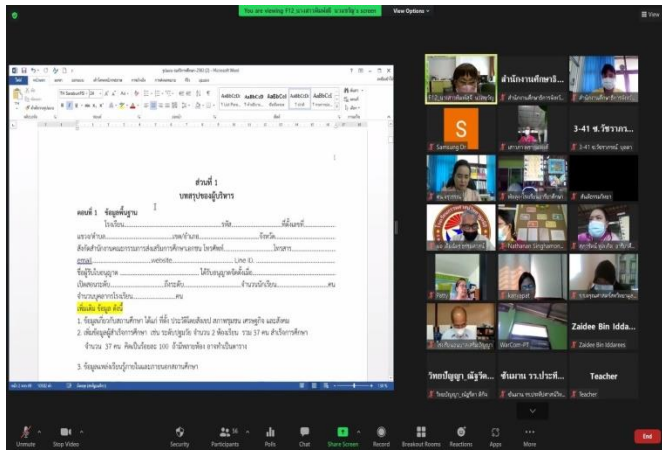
You are viewing F12 นางสาวพัชรินทร์ นายปัญจ's screen   View Options

View

ส่วนที่ 1
บทสรุปของผู้บริหาร

ตอนที่ 1 ข้อมูลพื้นฐาน
โรงเรียน..............................รหัส..............................ที่ตั้งเลขที่..............
แขวง/ตำบล..............................เขต/อำเภอ..............................จังหวัด..............
สังกัดสำนักงานคณะกรรมการส่งเสริมการศึกษาเอกชน โทรศัพท์..............................โทรสาร..............
email..............................website..............................Line ID..............
ชื่อผู้รับใบอนุญาต..............................ได้รับอนุญาตจัดตั้งเมื่อ..............
เปิดสอนระดับ..............................ถึงระดับ..............................จำนวนนักเรียน..............คน
จำนวนบุคลากรในโรงเรียน..............................คน
เพิ่มเติม ข้อมูล ดังนี้
1. ข้อมูลเกี่ยวกับสถานศึกษา ได้แก่ ที่ตั้ง ประวัติโดยสังเขป สภาพชุมชน เศรษฐกิจ และสังคม
2. เพิ่มข้อมูลผู้บริหารการศึกษา เช่น ระดับวุฒิ จำนวน 2 ห้องเรียน รวม 37 คน ผู้บริหารการศึกษา จำนวน 37 คน คิดเป็นร้อยละ 100 ...
3. ข้อมูลแหล่งเรียนรู้ภายในและภายนอกสถานศึกษา

สำนักงานศึกษาธิ...
S
Samsung Dh
3-41 ส.วิชาวรเ...
3-41 ส.วิชาวรเทพ์ นุดดา
Nathanan Singhamon...
Patty
kanyapat
WarCom-PT
Zaidee Bin Idda...
Zaidee Bin Iddarees
วิทยปัญญา_ณัฐรัต...
ชื่นกาน รร.ประพี...
Teacher
Teacher

Unmute   Stop Video   Security   Participants 34   Polls   Chat   Share Screen   Record   Breakout Rooms   Reactions   Apps   More   End